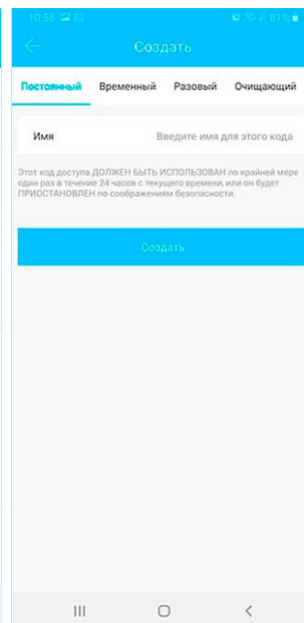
10:58 81%

Создать

Постоянный Временный Разовый Очищающий

Имя Введите имя для этого кода

Этот код доступа ДОЛЖЕН БЫТЬ ИСПОЛЬЗОВАН по крайней мере один раз в течение 24 часов с текущего времени, или он будет ПРИОСТАНОВЛЕН по соображениям безопасности.

Создать